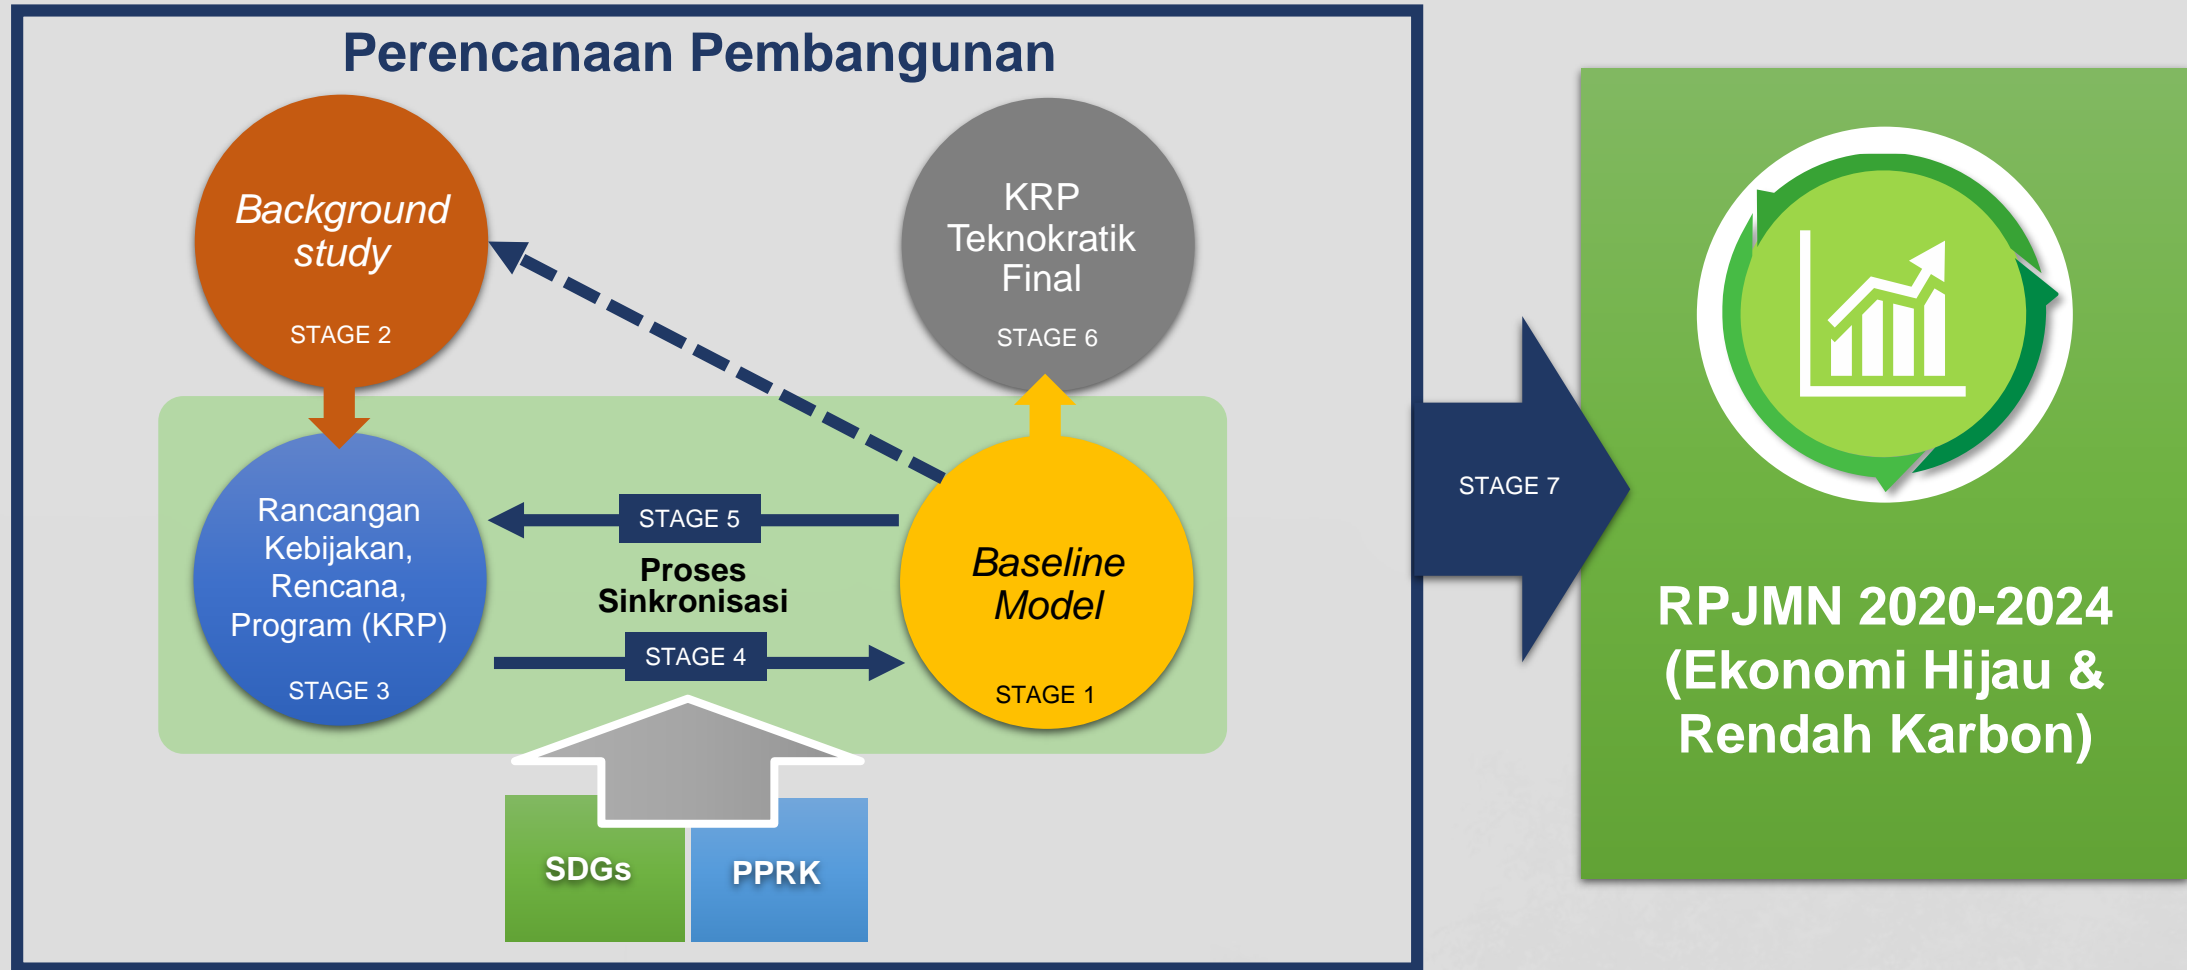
Perencanaan Pembangunan

Background study
STAGE 2

KRP Teknokratik Final
STAGE 6

Rancangan Kebijakan, Rencana, Program (KRP)
STAGE 3

STAGE 5

Proses Sinkronisasi

STAGE 4

Baseline Model
STAGE 1

SDGs

PPRK

STAGE 7

RPJMN 2020-2024 (Ekonomi Hijau & Rendah Karbon)